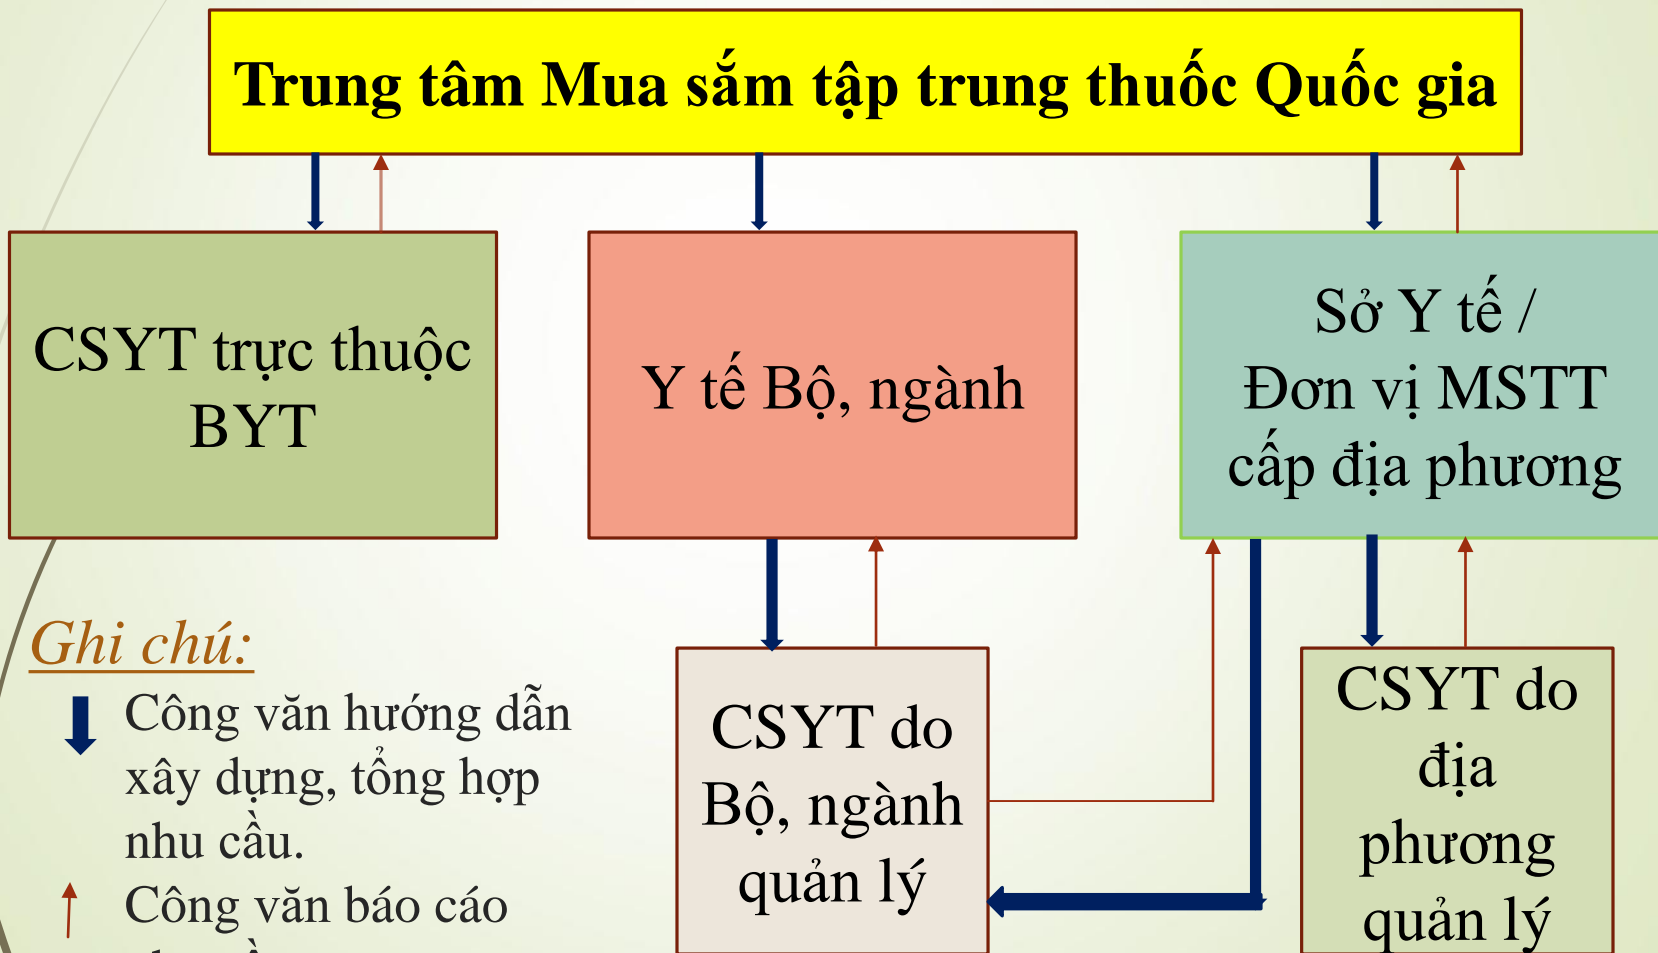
Trung tâm Mua sắm tập trung thuốc Quốc gia

CSYT trực thuộc BYT

Y tế Bộ, ngành

Sở Y tế / Đơn vị MSTT cấp địa phương

Ghi chú:

Công văn hướng dẫn xây dựng, tổng hợp nhu cầu.

Công văn báo cáo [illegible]

CSYT do Bộ, ngành quản lý

CSYT do địa phương quản lý